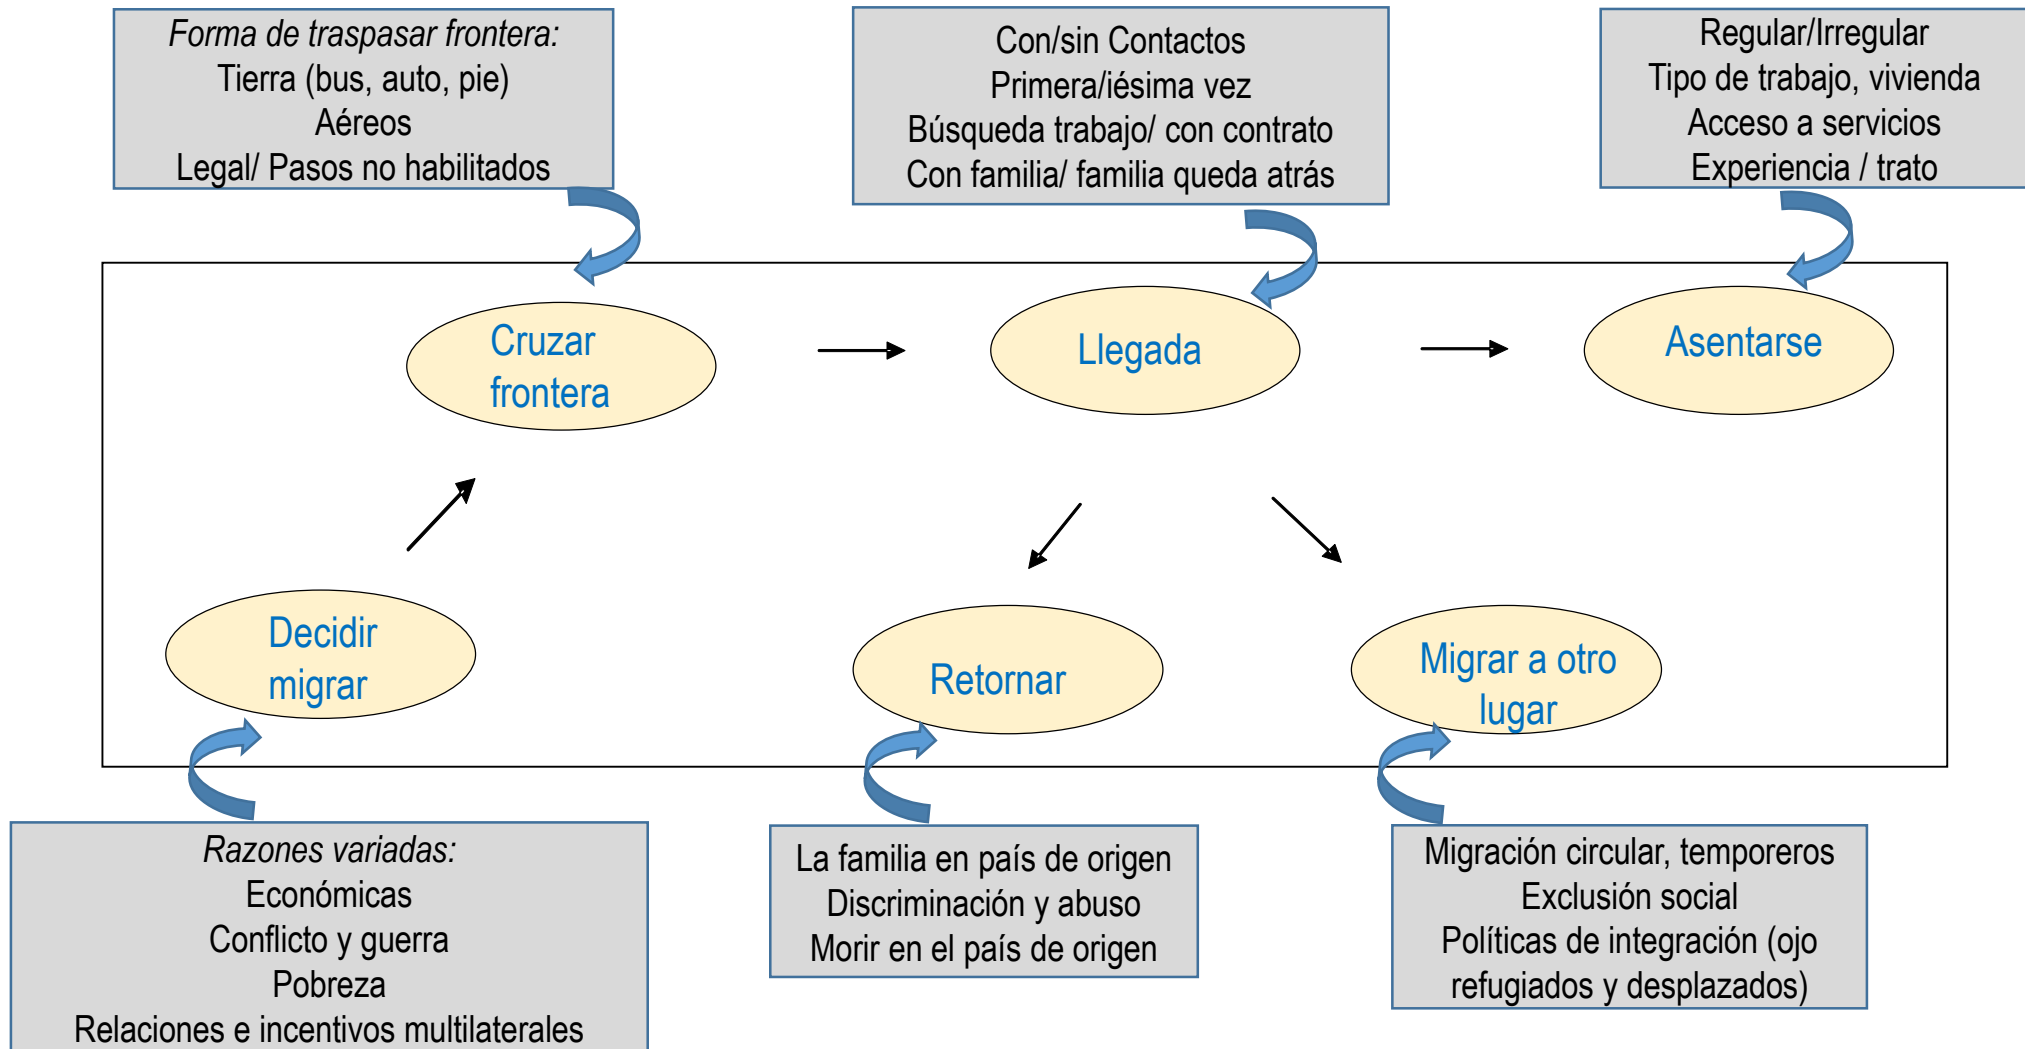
Forma de traspasar frontera:
Tierra (bus, auto, pie)
Aéreos
Legal/ Pasos no habilitados

Con/sin Contactos
Primera/iésima vez
Búsqueda trabajo/ con contrato
Con familia/ familia queda atrás

Regular/Irregular
Tipo de trabajo, vivienda
Acceso a servicios
Experiencia / trato

Cruzar frontera

Llegada

Asentarse

Decidir migrar

Retornar

Migrar a otro lugar

Razones variadas:
Económicas
Conflicto y guerra
Pobreza
Relaciones e incentivos multilaterales

La familia en país de origen
Discriminación y abuso
Morir en el país de origen

Migración circular, temporeros
Exclusión social
Políticas de integración (ojo refugiados y desplazados)